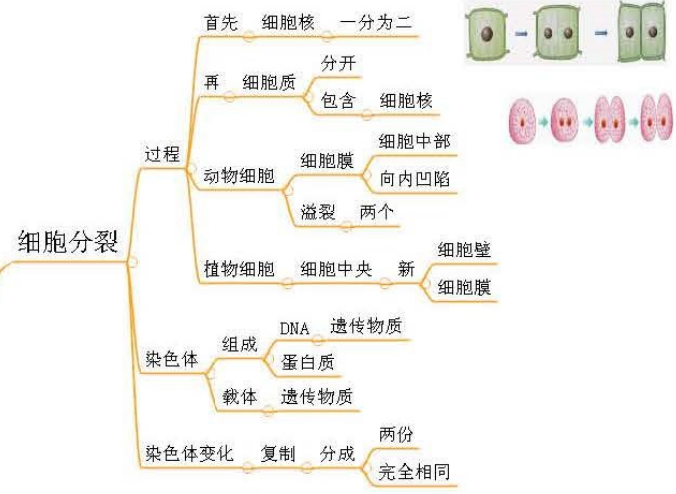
细胞分裂

过程
首先 细胞核 一分为二
再 细胞质 分开
包含 细胞核
动物细胞 细胞膜 细胞中部
向内凹陷
溢裂 两个
植物细胞 细胞中央 新 细胞壁
细胞膜

染色体
组成 DNA 遗传物质
蛋白质
载体 遗传物质

染色体变化 复制 分成 两份
完全相同